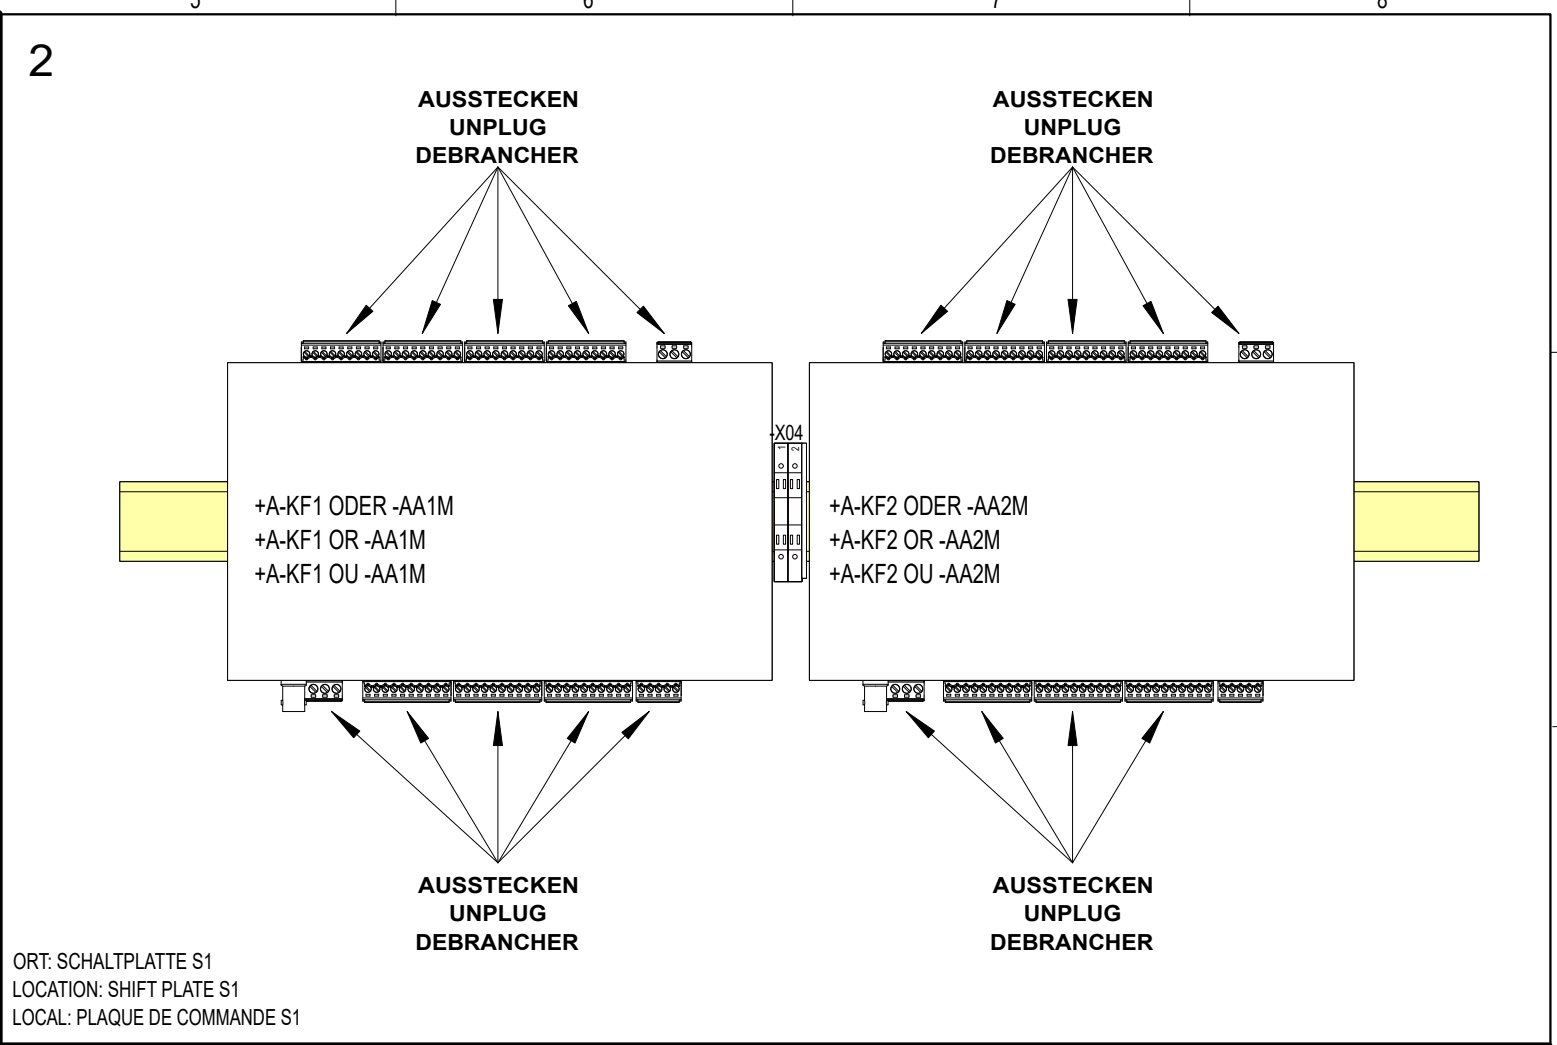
5
6
7
8

2

AUSSTECKEN
UNPLUG
DEBRANCHER

AUSSTECKEN
UNPLUG
DEBRANCHER

-X04
1
2

+A-KF1 ODER -AA1M
+A-KF1 OR -AA1M
+A-KF1 OU -AA1M

+A-KF2 ODER -AA2M
+A-KF2 OR -AA2M
+A-KF2 OU -AA2M

AUSSTECKEN
UNPLUG
DEBRANCHER

AUSSTECKEN
UNPLUG
DEBRANCHER

ORT: SCHALTPLATTE S1
LOCATION: SHIFT PLATE S1
LOCAL: PLAQUE DE COMMANDE S1